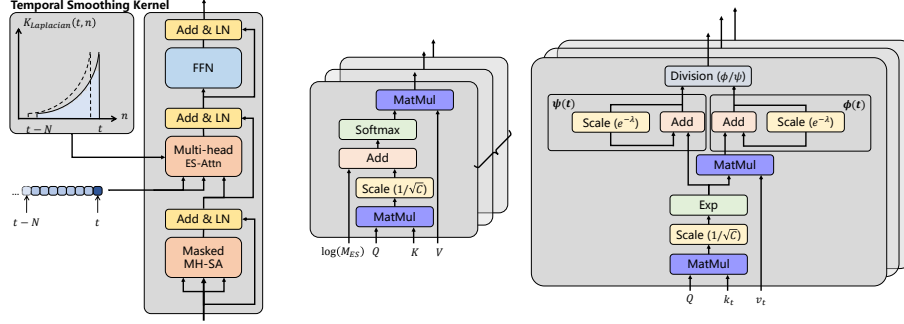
Temporal Smoothing Kernel

$K_{Laplacian}(t,n)$

$n$

$t-N$

$t$

...

$t-N$

$t$

Add & LN

FFN

Add & LN

Multi-head ES-Attn

Add & LN

Masked MH-SA

MatMul

Softmax

Add

Scale $(1/\sqrt{C})$

MatMul

$\log(M_{ES})$ $Q$ $K$ $V$

Division $(\phi/\psi)$

$\boldsymbol{\psi(t)}$

Scale $(e^{-\lambda})$

Add

$\boldsymbol{\phi(t)}$

Add

Scale $(e^{-\lambda})$

MatMul

Exp

Scale $(1/\sqrt{C})$

MatMul

$Q$ $k_t$ $v_t$